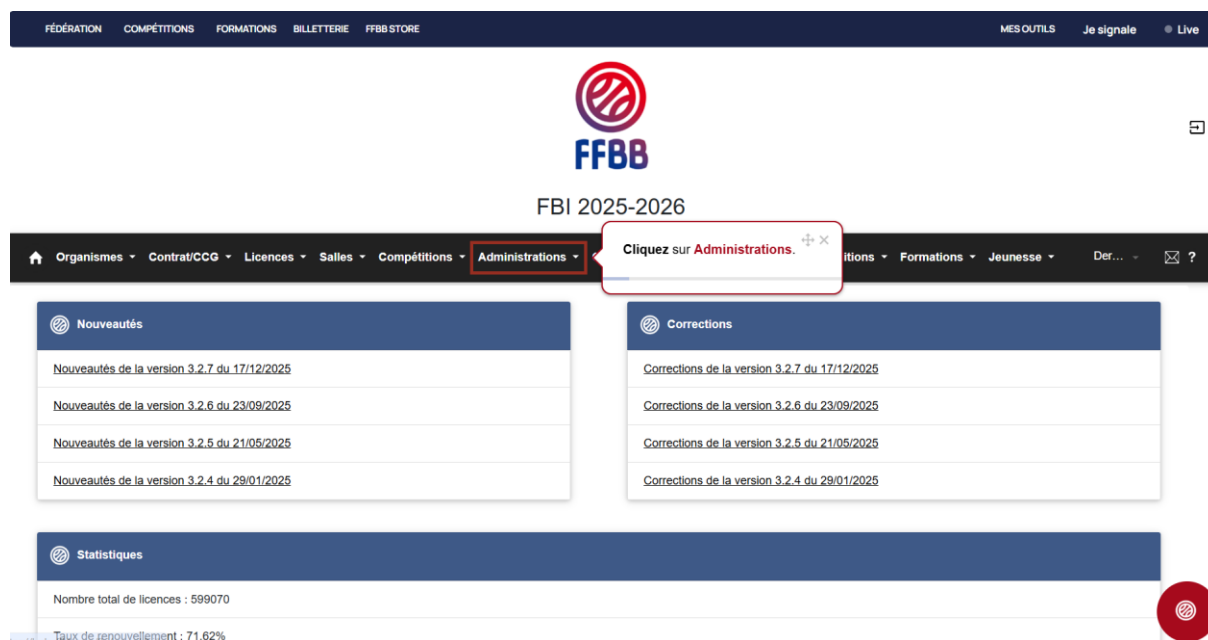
FÉDÉRATION COMPÉTITIONS FORMATIONS BILLETTERIE FFBB STORE

MES OUTILS Je signale Live

FFBB

FBI 2025-2026

Organismes Contrat/CCG Licences Salles Compétitions Administrations

Cliquez sur Administrations.

itions Formations Jeunesse Der... ?

Nouveautés

Nouveautés de la version 3.2.7 du 17/12/2025

Nouveautés de la version 3.2.6 du 23/09/2025

Nouveautés de la version 3.2.5 du 21/05/2025

Nouveautés de la version 3.2.4 du 29/01/2025

Corrections

Corrections de la version 3.2.7 du 17/12/2025

Corrections de la version 3.2.6 du 23/09/2025

Corrections de la version 3.2.5 du 21/05/2025

Corrections de la version 3.2.4 du 29/01/2025

Statistiques

Nombre total de licences : 599070

Taux de renouvellement : 71.62%